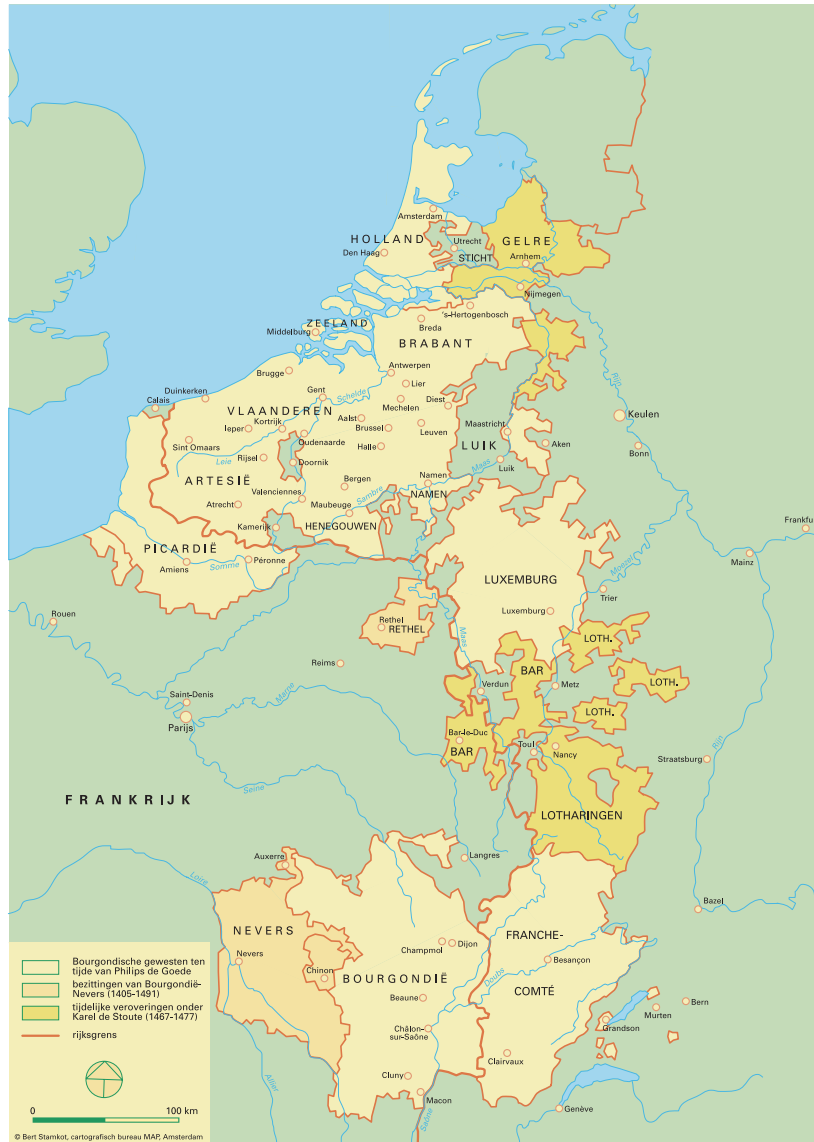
HOLLAND
Amsterdam
Den Haag
Utrecht
STICHT
GELRE
Arnhem
Nijmegen
ZEELAND
Middelburg
's-Hertogenbosch
Breda
BRABANT
Duinkerken
Calais
Brugge
Gent
Schelde
Antwerpen
Lier
Mechelen
Diest
VLAANDEREN
Ieper
Kortrijk
Aalst
Brussel
Leuven
Maastricht
Aken
Keulen
Bonn
Rijn
Sint Omaars
Rijsel
Leie
Oudenaarde
Doornik
Halle
LUIK
Luik
Maas
ARTESIË
Bergen
Namen
NAMEN
Valenciennes
Sambre
Atrecht
Maubeuge
Kamerijk
HENEGOUWEN
PICARDIË
Péronne
Amiens
Somme
LUXEMBURG
Luxemburg
Moezel
Trier
Mainz
Frankfu
Rouen
Rethel
RETHEL
LOTH.
LOTH.
LOTH.
Reims
BAR
Verdun
Metz
Saint-Denis
Parijs
Marne
Bar-le-Duc
BAR
Toul
Nancy
Straatsburg
Rijn
Seine
FRANKRIJK
LOTHARINGEN
Auxerre
Langres
Loire
Bazel
NEVERS
Nevers
Chinon
Champmol
Dijon
FRANCHE-
COMTÉ
Besançon
BOURGONDIË
Beaune
Doubs
Bern
Grandson
Murten
Châlon-sur-Saône
Clairvaux
Cluny
Allier
Macon
Saône
Genève
Bourgondische gewesten ten tijde van Philips de Goede
bezittingen van Bourgondië-Nevers (1405-1491)
tijdelijke veroveringen onder Karel de Stoute (1467-1477)
rijksgrens
0
100 km
© Bert Stamkot, cartografisch bureau MAP, Amsterdam